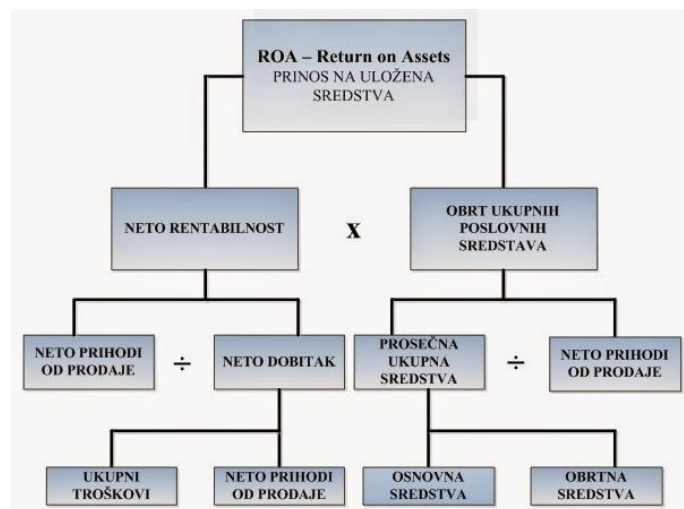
ROA – Return on Assets
PRINOS NA ULOŽENA SREDSTVA

NETO RENTABILNOST

X

OBRT UKUPNIH POSLOVNIH SREDSTAVA

NETO PRIHODI OD PRODAJE

÷

NETO DOBITAK

PROSEČNA UKUPNA SREDSTVA

÷

NETO PRIHODI OD PRODAJE

UKUPNI TROŠKOVI

NETO PRIHODI OD PRODAJE

OSNOVNA SREDSTVA

OBRTNA SREDSTVA